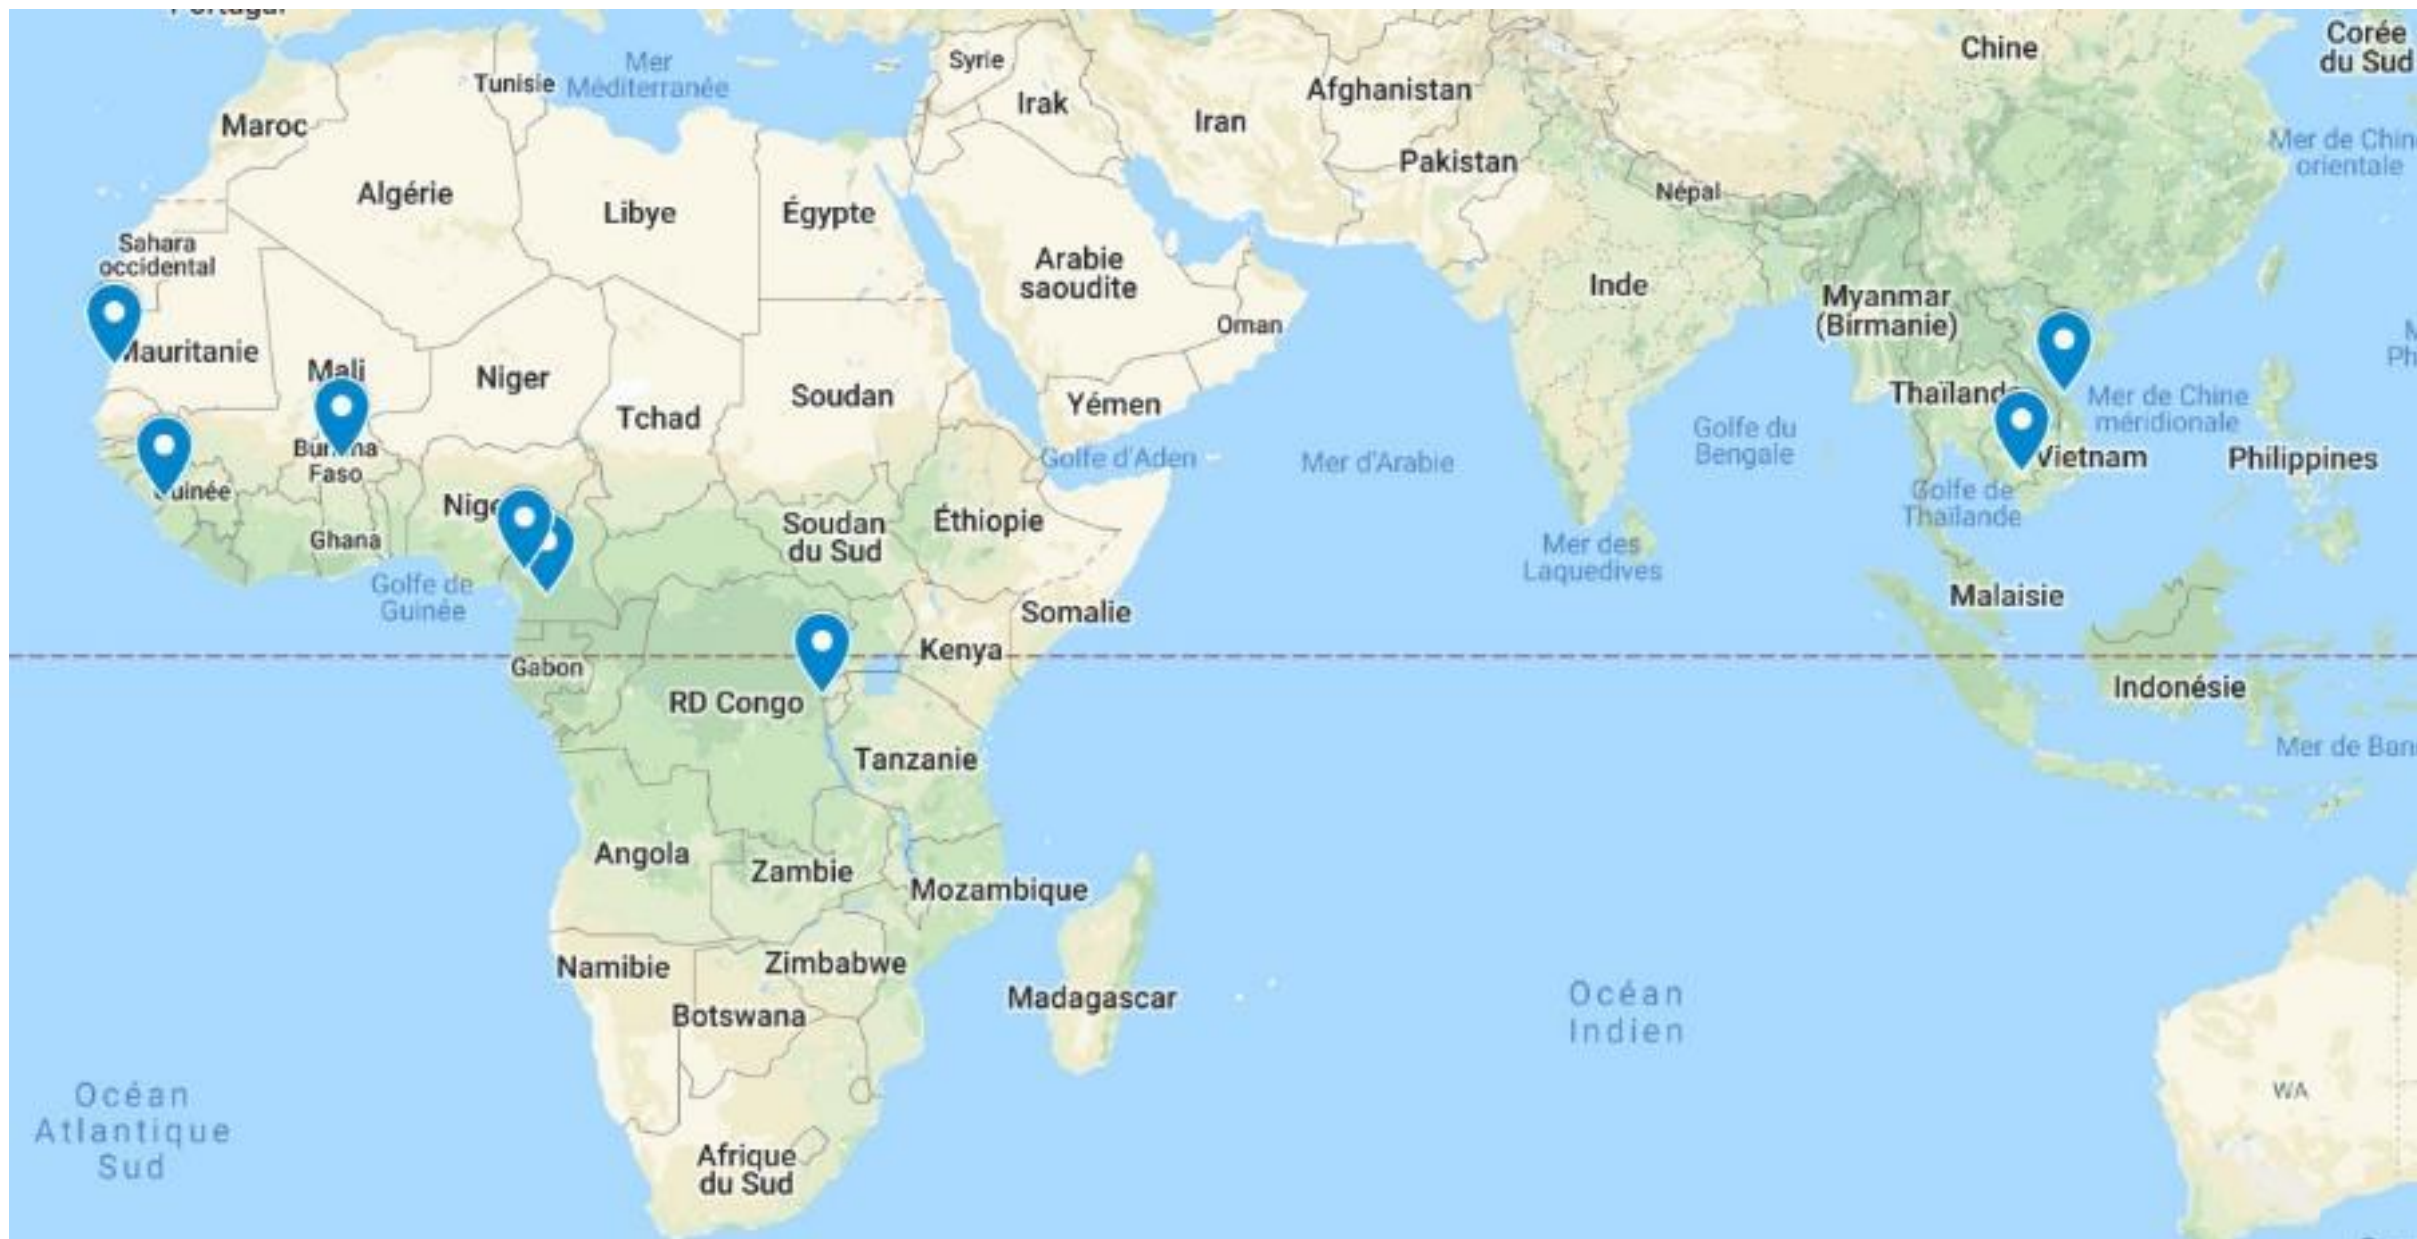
Portugal
Mer Méditerranée
Tunisie
Syrie
Irak
Iran
Afghanistan
Chine
Corée du Sud
Maroc
Pakistan
Mer de Chin orientale
Algérie
Libye
Égypte
Népal
Sahara occidental
Arabie saoudite
Inde
Oman
Myanmar (Birmanie)
Mauritanie
Mali
Niger
Soudan
Yémen
Thaïland
Mer de Chine méridionale
Tchad
Golfe du Bengale
Ph
Burkina Faso
Golfe d'Aden
Mer d'Arabie
Vietnam
Philippines
uinée
Golfe de Thaïlande
Nige
Ghana
Soudan du Sud
Éthiopie
Mer des Laquedives
Golfe de Guinée
Malaisie
Somalie
Gabon
Kenya
RD Congo
Indonésie
Tanzanie
Mer de Ban
Angola
Zambie
Mozambique
Namibie
Zimbabwe
Madagascar
Océan Indien
Botswana
Océan Atlantique Sud
WA
Afrique du Sud